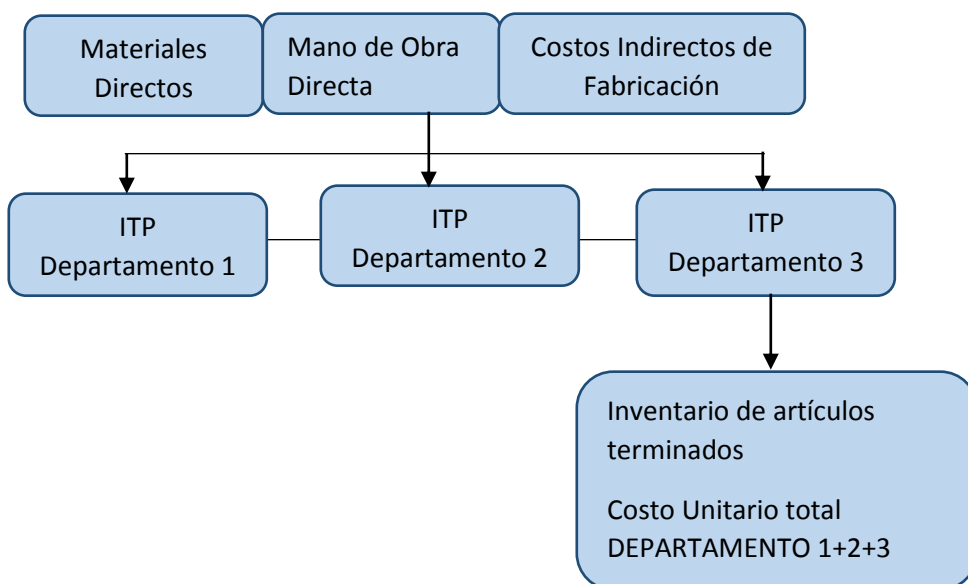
Materiales Directos

Mano de Obra Directa

Costos Indirectos de Fabricación

ITP Departamento 1

ITP Departamento 2

ITP Departamento 3

Inventario de artículos terminados

Costo Unitario total DEPARTAMENTO 1+2+3